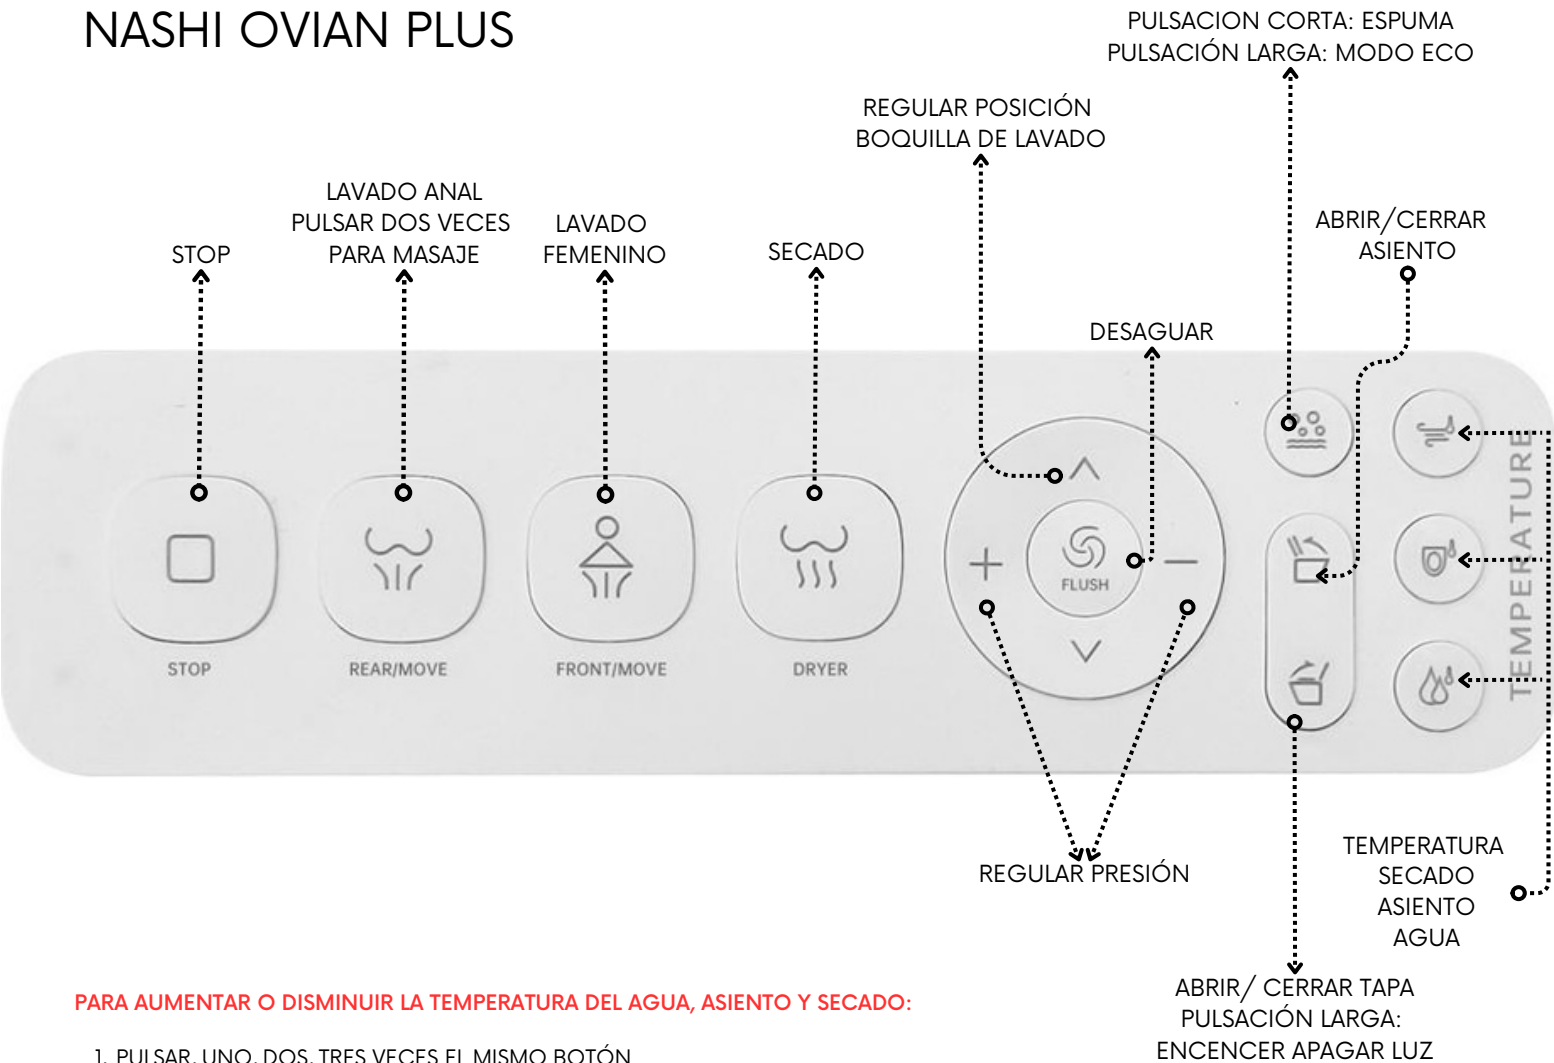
NASHI OVIAN PLUS

PULSACION CORTA: ESPUMA
PULSACIÓN LARGA: MODO ECO

REGULAR POSICIÓN
BOQUILLA DE LAVADO

LAVADO ANAL
PULSAR DOS VECES
PARA MASAJE

STOP

LAVADO
FEMENINO

SECADO

ABRIR/CERRAR
ASIENTO

DESAGUAR

STOP

REAR/MOVE

FRONT/MOVE

DRYER

FLUSH

TEMPERATURE

REGULAR PRESIÓN

TEMPERATURA
SECADO
ASIENTO
AGUA

ABRIR/ CERRAR TAPA
PULSACIÓN LARGA:
ENCENCER APAGAR LUZ

PARA AUMENTAR O DISMINUIR LA TEMPERATURA DEL AGUA, ASIENTO Y SECADO:

1. PULSAR, UNO, DOS, TRES VECES EL MISMO BOTÓN